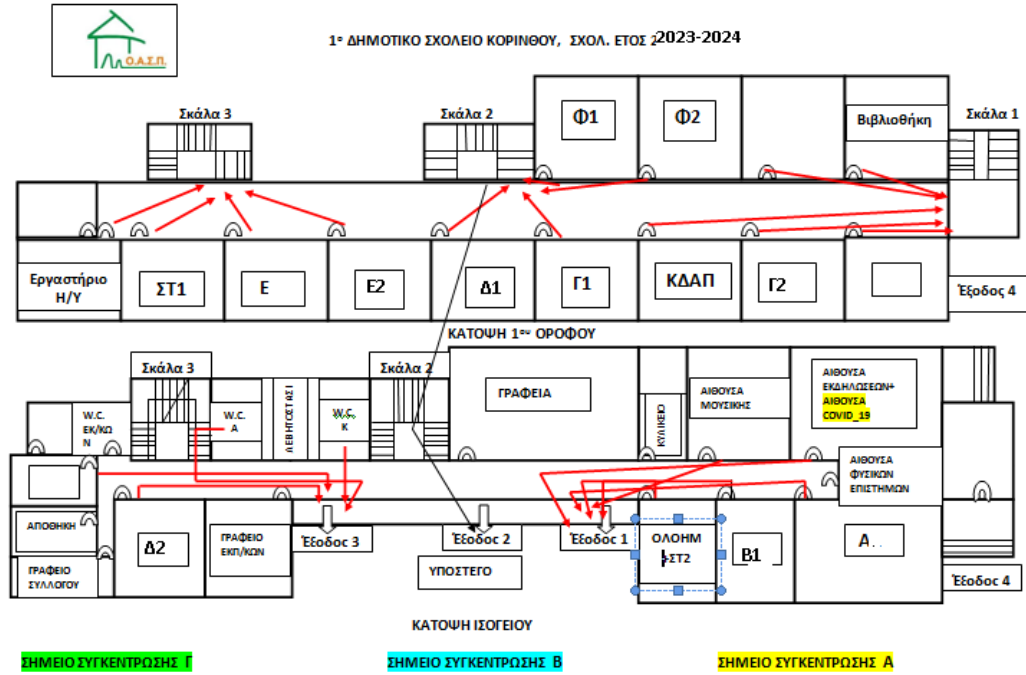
Ο.Α.Σ.Π.

1ο ΔΗΜΟΤΙΚΟ ΣΧΟΛΕΙΟ ΚΟΡΙΝΘΟΥ, ΣΧΟΛ. ΕΤΟΣ 2023-2024

Σκάλα 3

Σκάλα 2

Φ1

Φ2

Βιβλιοθήκη

Σκάλα 1

Εργαστήριο Η/Υ

ΣΤ1

Ε

Ε2

Δ1

Γ1

ΚΔΑΠ

Γ2

Έξοδος 4

ΚΑΤΟΨΗ 1ου ΟΡΟΦΟΥ

Σκάλα 3

Σκάλα 2

ΓΡΑΦΕΙΑ

ΚΥΛΙΚΕΙΟ

ΑΙΘΟΥΣΑ ΜΟΥΣΙΚΗΣ

ΑΙΘΟΥΣΑ ΕΚΔΗΛΩΣΕΩΝ+ ΑΙΘΟΥΣΑ COVID_19

W.C. ΕΚ/ΚΩΝ

W.C. Α

ΛΕΒΗΤΟΣΤΑΣΙ

W.C. Κ

ΑΙΘΟΥΣΑ ΦΥΣΙΚΩΝ ΕΠΙΣΤΗΜΩΝ

ΑΠΟΘΗΚΗ

Δ2

ΓΡΑΦΕΙΟ ΕΚΠ/ΚΩΝ

Έξοδος 3

Έξοδος 2

Έξοδος 1

ΟΛΟΗΜ ΣΤ2

Β1

Α

ΓΡΑΦΕΙΟ ΣΥΛΛΟΓΟΥ

ΥΠΟΣΤΕΓΟ

Έξοδος 4

ΚΑΤΟΨΗ ΙΣΟΓΕΙΟΥ

ΣΗΜΕΙΟ ΣΥΓΚΕΝΤΡΩΣΗΣ Γ

ΣΗΜΕΙΟ ΣΥΓΚΕΝΤΡΩΣΗΣ Β

ΣΗΜΕΙΟ ΣΥΓΚΕΝΤΡΩΣΗΣ Α